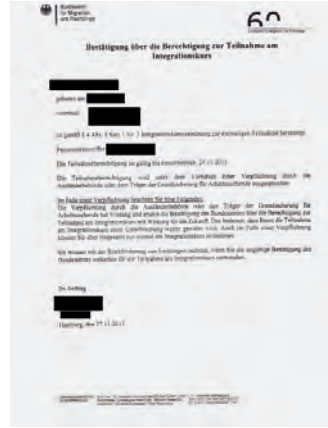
Bundesamt für Migration und Flüchtlinge

60

Bestätigung über die Berechtigung zur Teilnahme am Integrationskurs

geboren am

wohnhaft

ist gemäß § 4 Abs. 1 Satz 1 Nr. 3 Integrationskursverordnung zur einmaligen Teilnahme berechtigt.

Personenkennziffer:

Die Teilnahmeberechtigung ist gültig bis einschließlich: 21.11.2015

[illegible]

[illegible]

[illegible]

Im Auftrag

Hamburg, den 21.11.2013

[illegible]